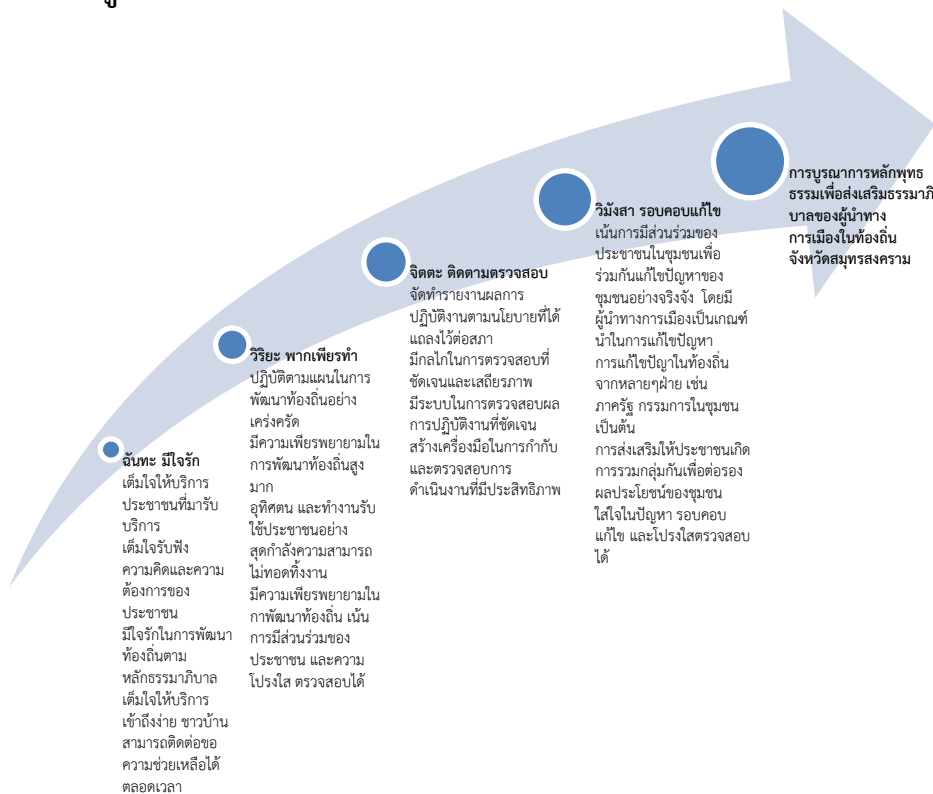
ฉันทะ มีใจรัก
เต็มใจให้บริการประชาชนที่มารับบริการ
เต็มใจรับฟังความคิดและความต้องการของประชาชน
มีใจรักในการพัฒนาท้องถิ่นตามหลักธรรมาภิบาล
เต็มใจให้บริการเข้าถึงง่าย ชาวบ้านสามารถติดต่อขอความช่วยเหลือได้ตลอดเวลา

วิริยะ พากเพียรทำ
ปฏิบัติตามแผนในการพัฒนาท้องถิ่นอย่างเคร่งครัด
มีความเพียรพยายามในการพัฒนาท้องถิ่นสูงมาก
อุทิศตน และทำงานรับใช้ประชาชนอย่างสุดกำลังความสามารถ ไม่ทอดทิ้งงาน
มีความเพียรพยายามในกาพัฒนาท้องถิ่น เน้นการมีส่วนร่วมของประชาชน และความโปร่งใส ตรวจสอบได้

จิตตะ ติดตามตรวจสอบ
จัดทำรายงานผลการปฏิบัติงานตามนโยบายที่ได้แถลงไว้ต่อสภา
มีกลไกในการตรวจสอบที่ชัดเจนและเสถียรภาพ
มีระบบในการตรวจสอบผลการปฏิบัติงานที่ชัดเจน
สร้างเครื่องมือในการกำกับและตรวจสอบการดำเนินงานที่มีประสิทธิภาพ

วิมังสา รอบคอบแก้ไข
เน้นการมีส่วนร่วมของประชาชนในชุมชนเพื่อร่วมกันแก้ไขปัญหาของชุมชนอย่างจริงจัง โดยมีผู้นำทางการเมืองเป็นเกณฑ์นำในการแก้ไขปัญหา
การแก้ไขปัญหาในท้องถิ่นจากหลายๆฝ่าย เช่น ภาครัฐ กรรมการในชุมชนเป็นต้น
การส่งเสริมให้ประชาชนเกิดการรวมกลุ่มกันเพื่อต่อรองผลประโยชน์ของชุมชน
ใส่ใจในปัญหา รอบคอบแก้ไข และโปร่งใสตรวจสอบได้

การบูรณาการหลักพุทธธรรมเพื่อส่งเสริมธรรมาภิบาลของผู้นำทางการเมืองในท้องถิ่นจังหวัดสมุทรสงคราม